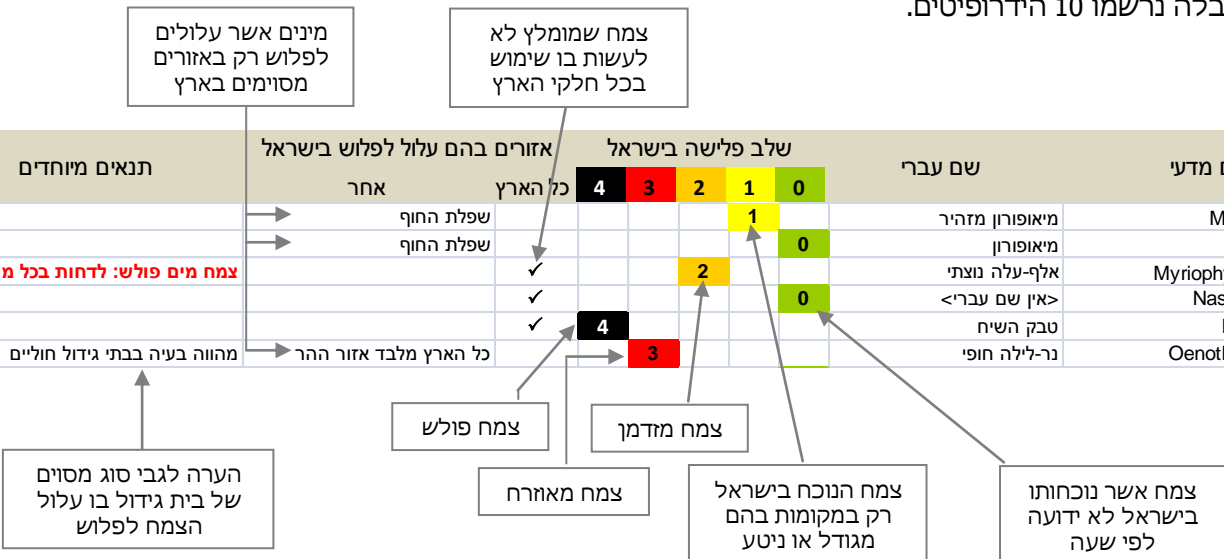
בלה נרשמו 10 הידרופיטים.

מינים אשר עלולים לפלוש רק באזורים מסוימים בארץ

צמח שמומלץ לא לעשות בו שימוש בכל חלקי הארץ

| תנאים מיוחדים | אחר | כל הארץ | 4 | 3 | 2 | 1 | 0 | שם עברי | ם מדעי |
|---|---|---|---|---|---|---|---|---|---|
| | שפלת החוף | | | | | 1 | | מיאופורון מזהיר | M |
| | שפלת החוף | | | | | | 0 | מיאופורון | |
| צמח מים פולש: לדחות בכל מ | | ✓ | | | 2 | | | אלף-עלה נוצתי | Myrioph |
| | | ✓ | | | | | 0 | <אין שם עברי> | Nas |
| | | ✓ | 4 | | | | | טבק השיח | |
| מהווה בעיה בבתי גידול חוליים | כל הארץ מלבד אזור ההר | | | 3 | | | | נר-לילה חופי | Oenoth |

אזורים בהם עלול לפלוש בישראל

שלב פלישה בישראל

צמח פולש

צמח מזדמן

הערה לגבי סוג מסוים של בית גידול בו עלול הצמח לפלוש

צמח מאוזרח

צמח הנוכח בישראל רק במקומות בהם מגודל או ניטע

צמח אשר נוכחותו בישראל לא ידועה לפי שעה